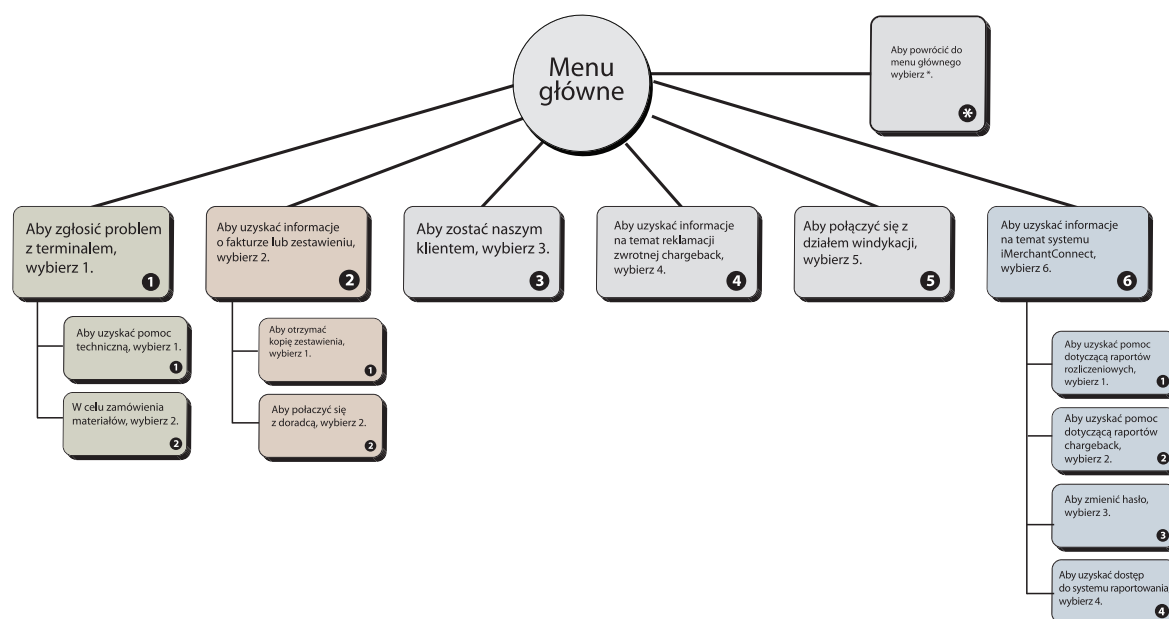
Menu główne

Aby powrócić do menu głównego wybierz *.

*

Aby zgłosić problem z terminalem, wybierz 1.

1

Aby uzyskać pomoc techniczną, wybierz 1.

1

W celu zamówienia materiałów, wybierz 2.

2

Aby uzyskać informacje o fakturze lub zestawieniu, wybierz 2.

2

Aby otrzymać kopię zestawienia, wybierz 1.

1

Aby połączyć się z doradcą, wybierz 2.

2

Aby zostać naszym klientem, wybierz 3.

3

Aby uzyskać informacje na temat reklamacji zwrotnej chargeback, wybierz 4.

4

Aby połączyć się z działem windykacji, wybierz 5.

5

Aby uzyskać informacje na temat systemu iMerchantConnect, wybierz 6.

6

Aby uzyskać pomoc dotyczącą raportów rozliczeniowych, wybierz 1.

1

Aby uzyskać pomoc dotyczącą raportów chargeback, wybierz 2.

2

Aby zmienić hasło, wybierz 3.

3

Aby uzyskać dostęp do systemu raportowania wybierz 4.

4